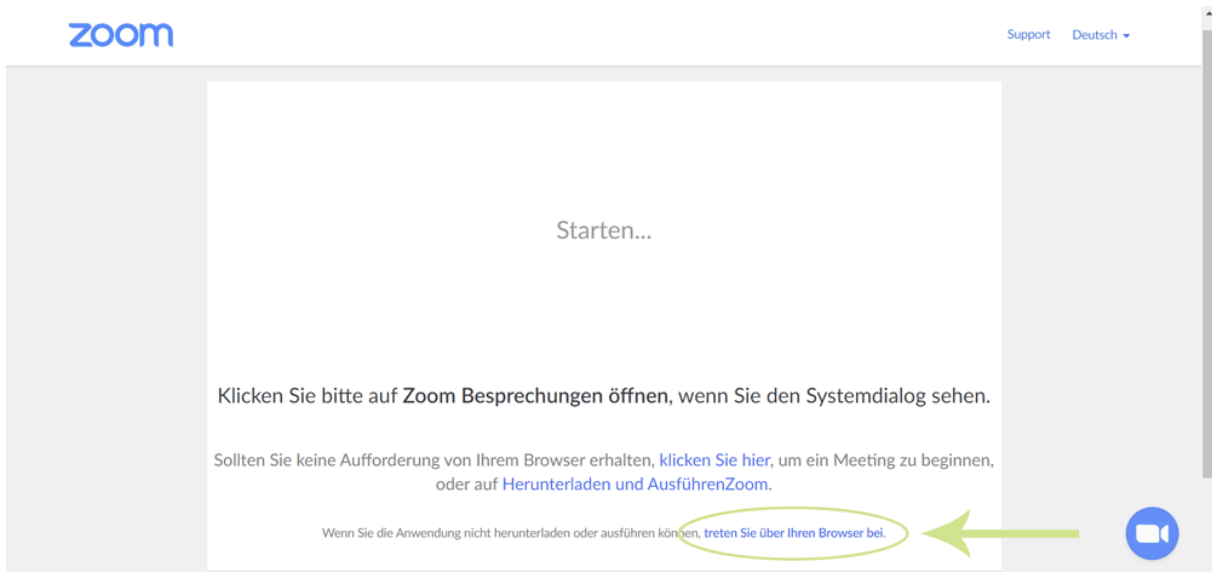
zoom

Support Deutsch

Starten...

Klicken Sie bitte auf **Zoom Besprechungen öffnen**, wenn Sie den Systemdialog sehen.

Sollten Sie keine Aufforderung von Ihrem Browser erhalten, klicken Sie hier, um ein Meeting zu beginnen, oder auf Herunterladen und AusführenZoom.

Wenn Sie die Anwendung nicht herunterladen oder ausführen können, treten Sie über Ihren Browser bei.